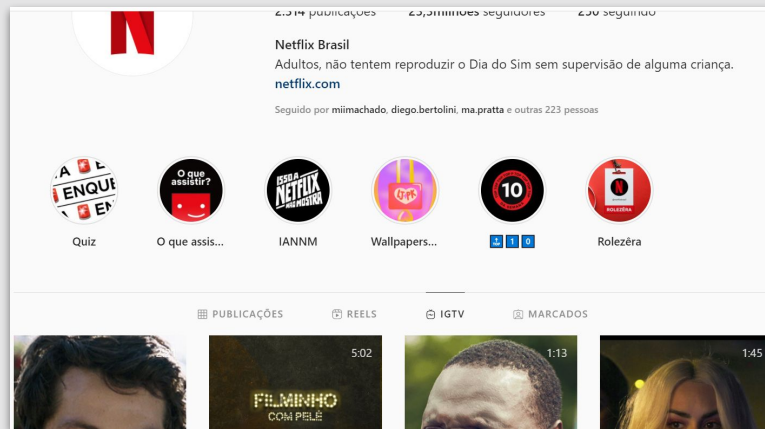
2.314 publicações 23,3milhões seguidores 250 seguindo

Netflix Brasil

Adultos, não tentem reproduzir o Dia do Sim sem supervisão de alguma criança.

netflix.com

Seguido por miimachado, diego.bertolini, ma.pratta e outras 223 pessoas

ENQUETE

O que assistir?

ISSO A NETFLIX NÃO MOSTRA

10

Quiz

O que assis...

IANNM

Wallpapers...

🔝1️⃣0️⃣

Rolezêra

PUBLICAÇÕES

REELS

IGTV

MARCADOS

5:02

FILMINHO COM PELÉ

1:13

1:45